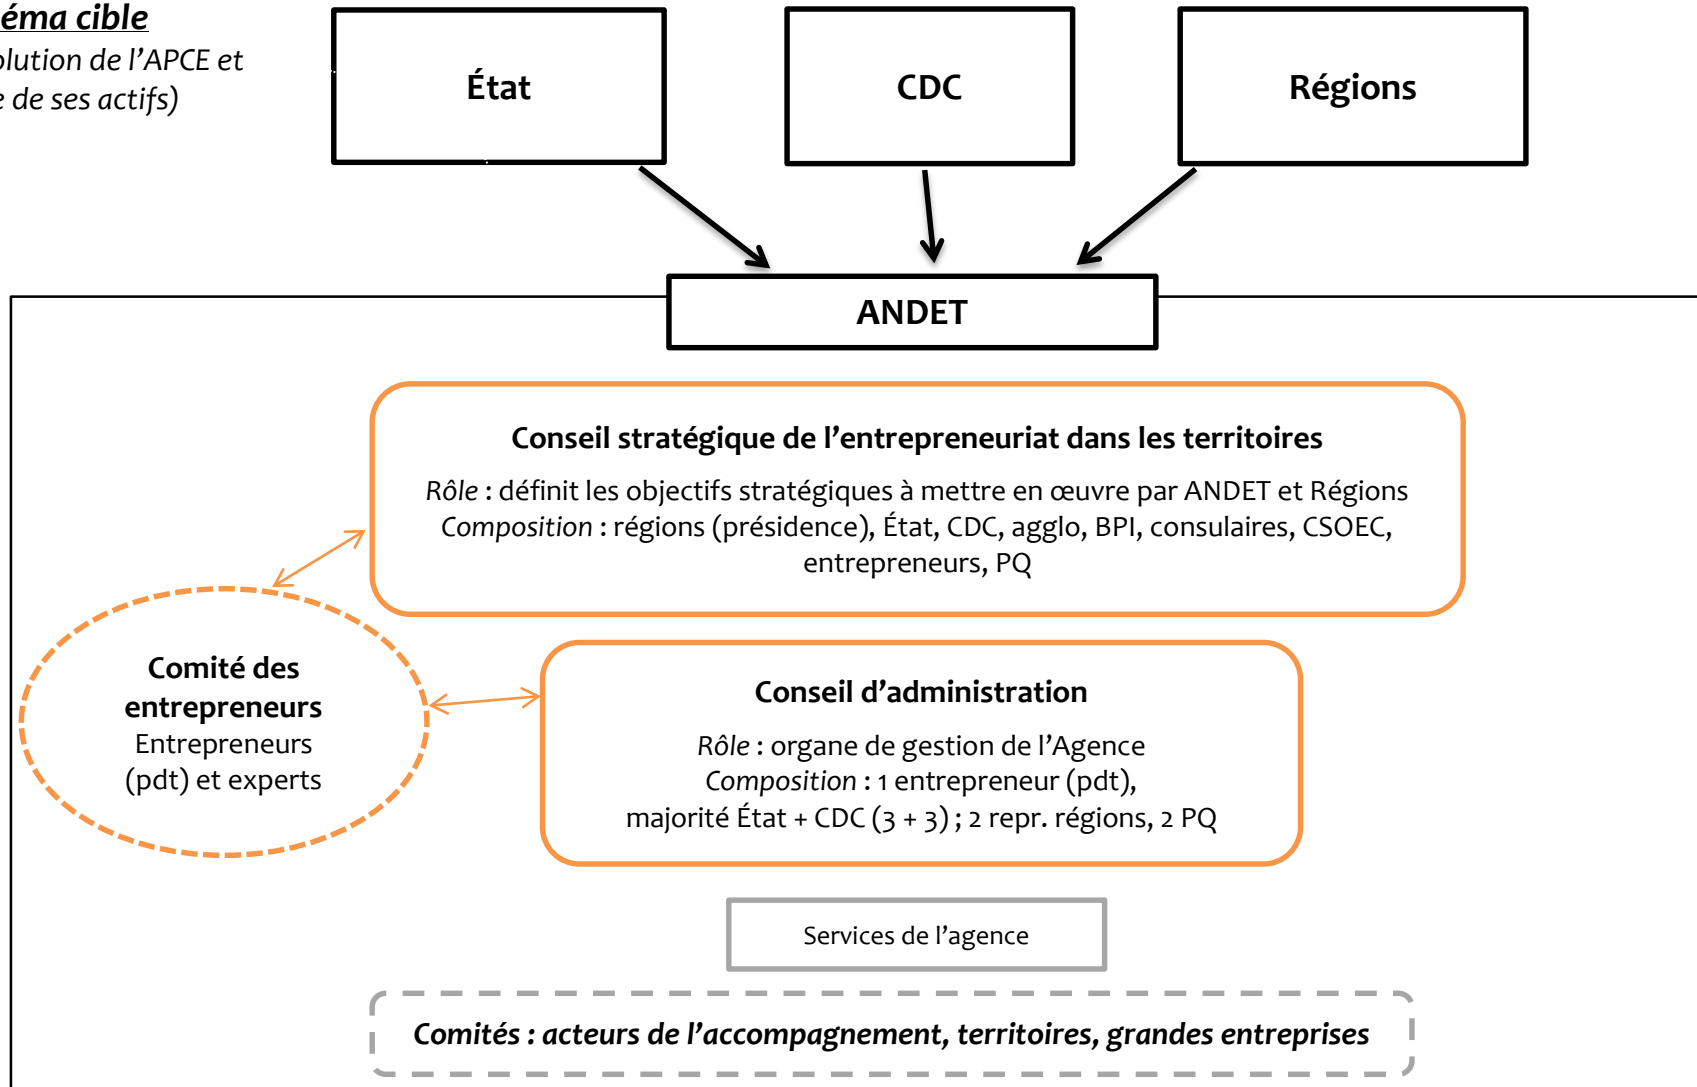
éma cible
olution de l'APCE et
e de ses actifs)

État

CDC

Régions

ANDET

Conseil stratégique de l'entrepreneuriat dans les territoires

Rôle : définit les objectifs stratégiques à mettre en œuvre par ANDET et Régions
Composition : régions (présidence), État, CDC, agglo, BPI, consulaires, CSOEC, entrepreneurs, PQ

Comité des entrepreneurs
Entrepreneurs (pdt) et experts

Conseil d'administration

Rôle : organe de gestion de l'Agence
Composition : 1 entrepreneur (pdt), majorité État + CDC (3 + 3) ; 2 repr. régions, 2 PQ

Services de l'agence

Comités : acteurs de l'accompagnement, territoires, grandes entreprises